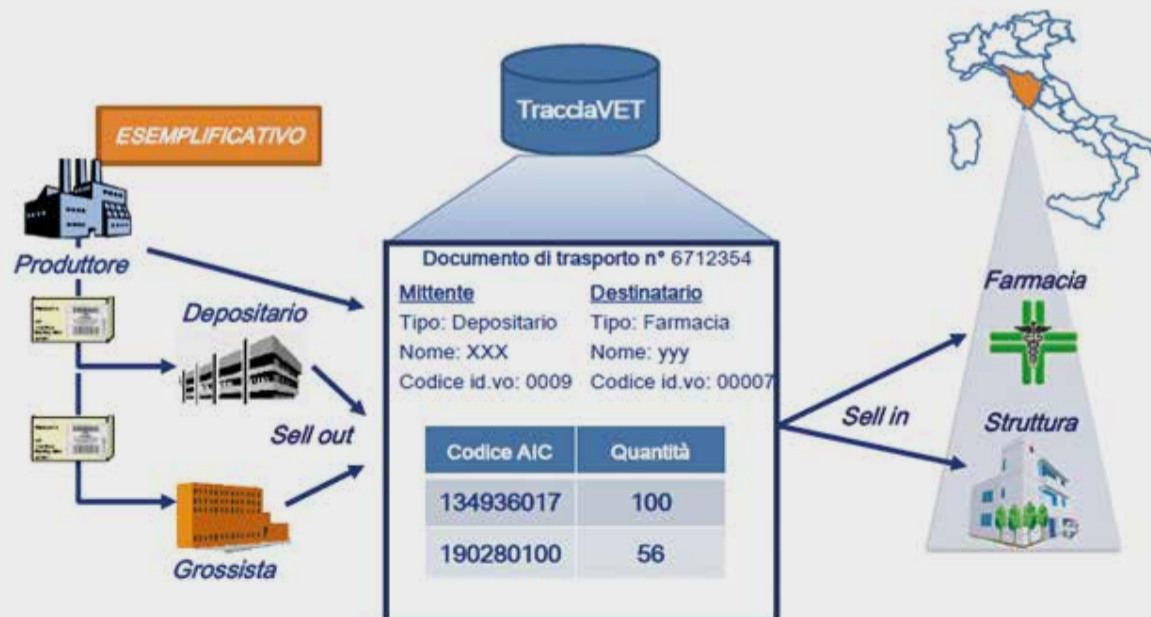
TracciaVET

ESEMPLIFICATIVO

Produttore

Depositario

Sell out

Grossista

Documento di trasporto n° 6712354

Mittente
Tipo: Depositario
Nome: XXX
Codice id.vo: 0009

Destinatario
Tipo: Farmacia
Nome: yyy
Codice id.vo: 00007

| Codice AIC | Quantità |
|---|---|
| 134936017 | 100 |
| 190280100 | 56 |

Sell in

Farmacia

Struttura